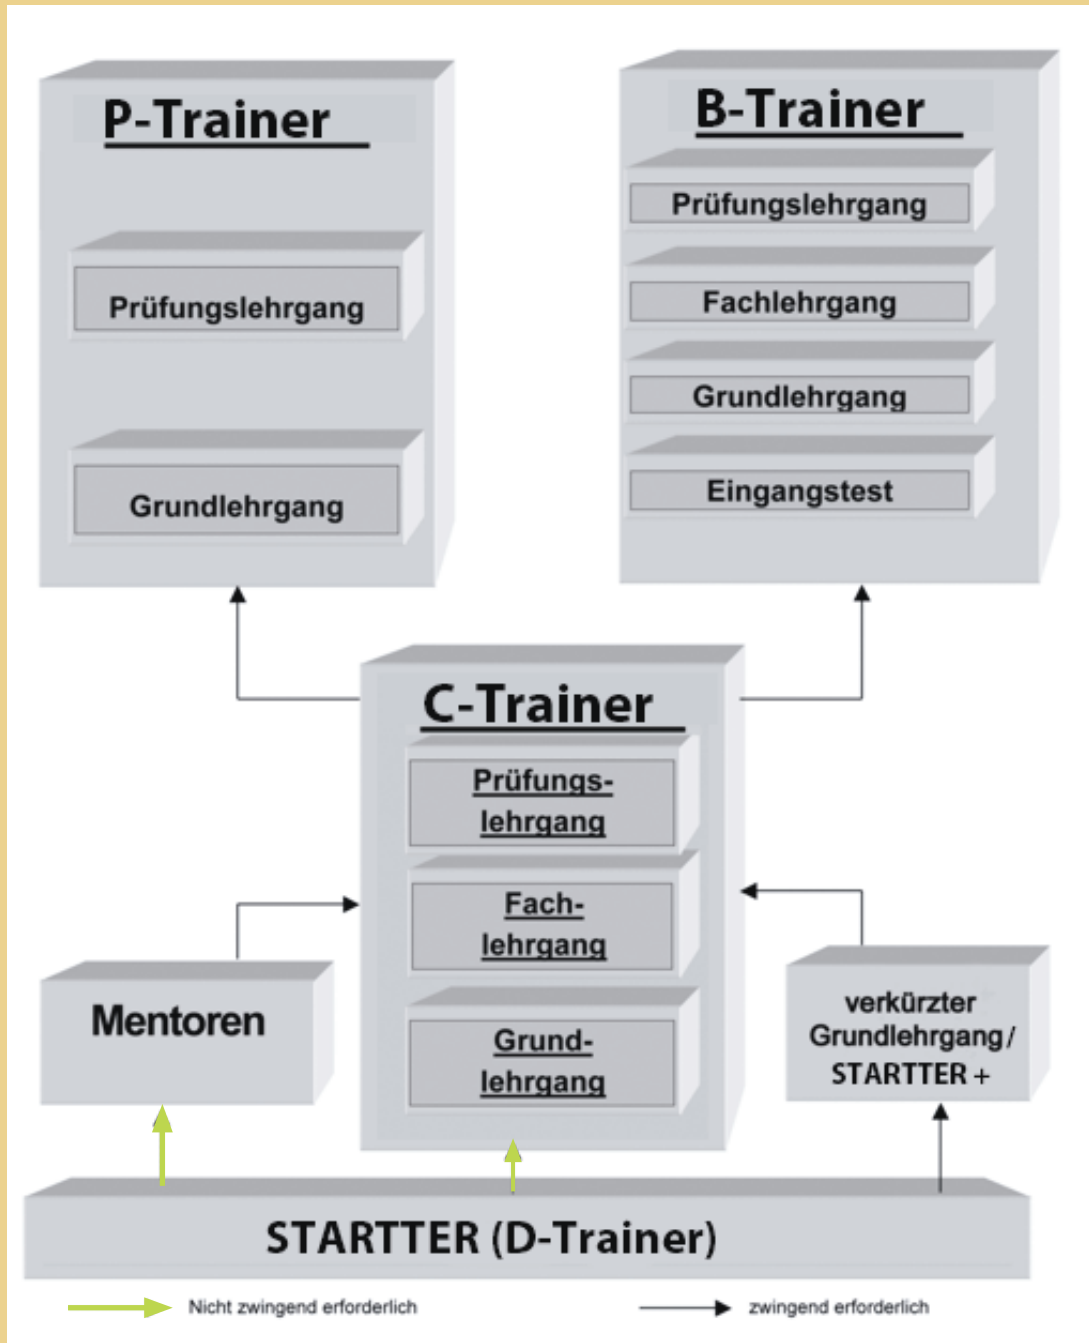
P-Trainer

Prüfungslehrgang

Grundlehrgang

B-Trainer

Prüfungslehrgang

Fachlehrgang

Grundlehrgang

Eingangstest

C-Trainer

Prüfungslehrgang

Fachlehrgang

Grundlehrgang

Mentoren

verkürzter Grundlehrgang / STARTTER +

STARTTER (D-Trainer)

Nicht zwingend erforderlich

zwingend erforderlich